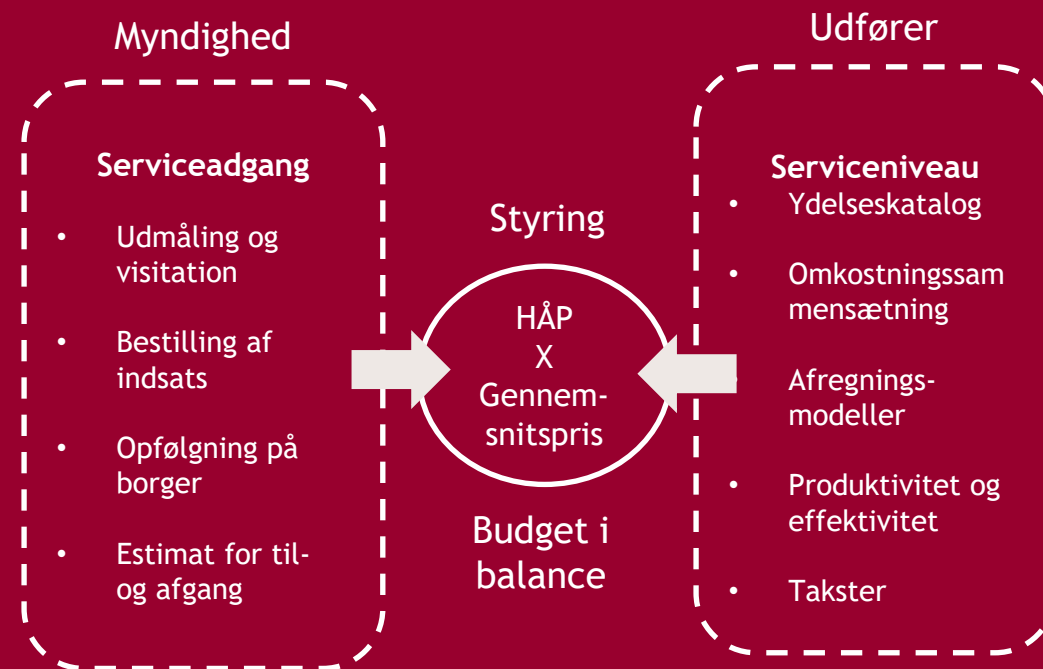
Myndighed

Serviceadgang

- Udmåling og visitation
- Bestilling af indsats
- Opfølgning på borger
- Estimat for til- og afgang

Styring

HÅP
X
Gennemsnitspris

Budget i balance

Udfører

Serviceniveau

- Ydelseskatalog
- Omkostningssammensætning
- Afregningsmodeller
- Produktivitet og effektivitet
- Takster